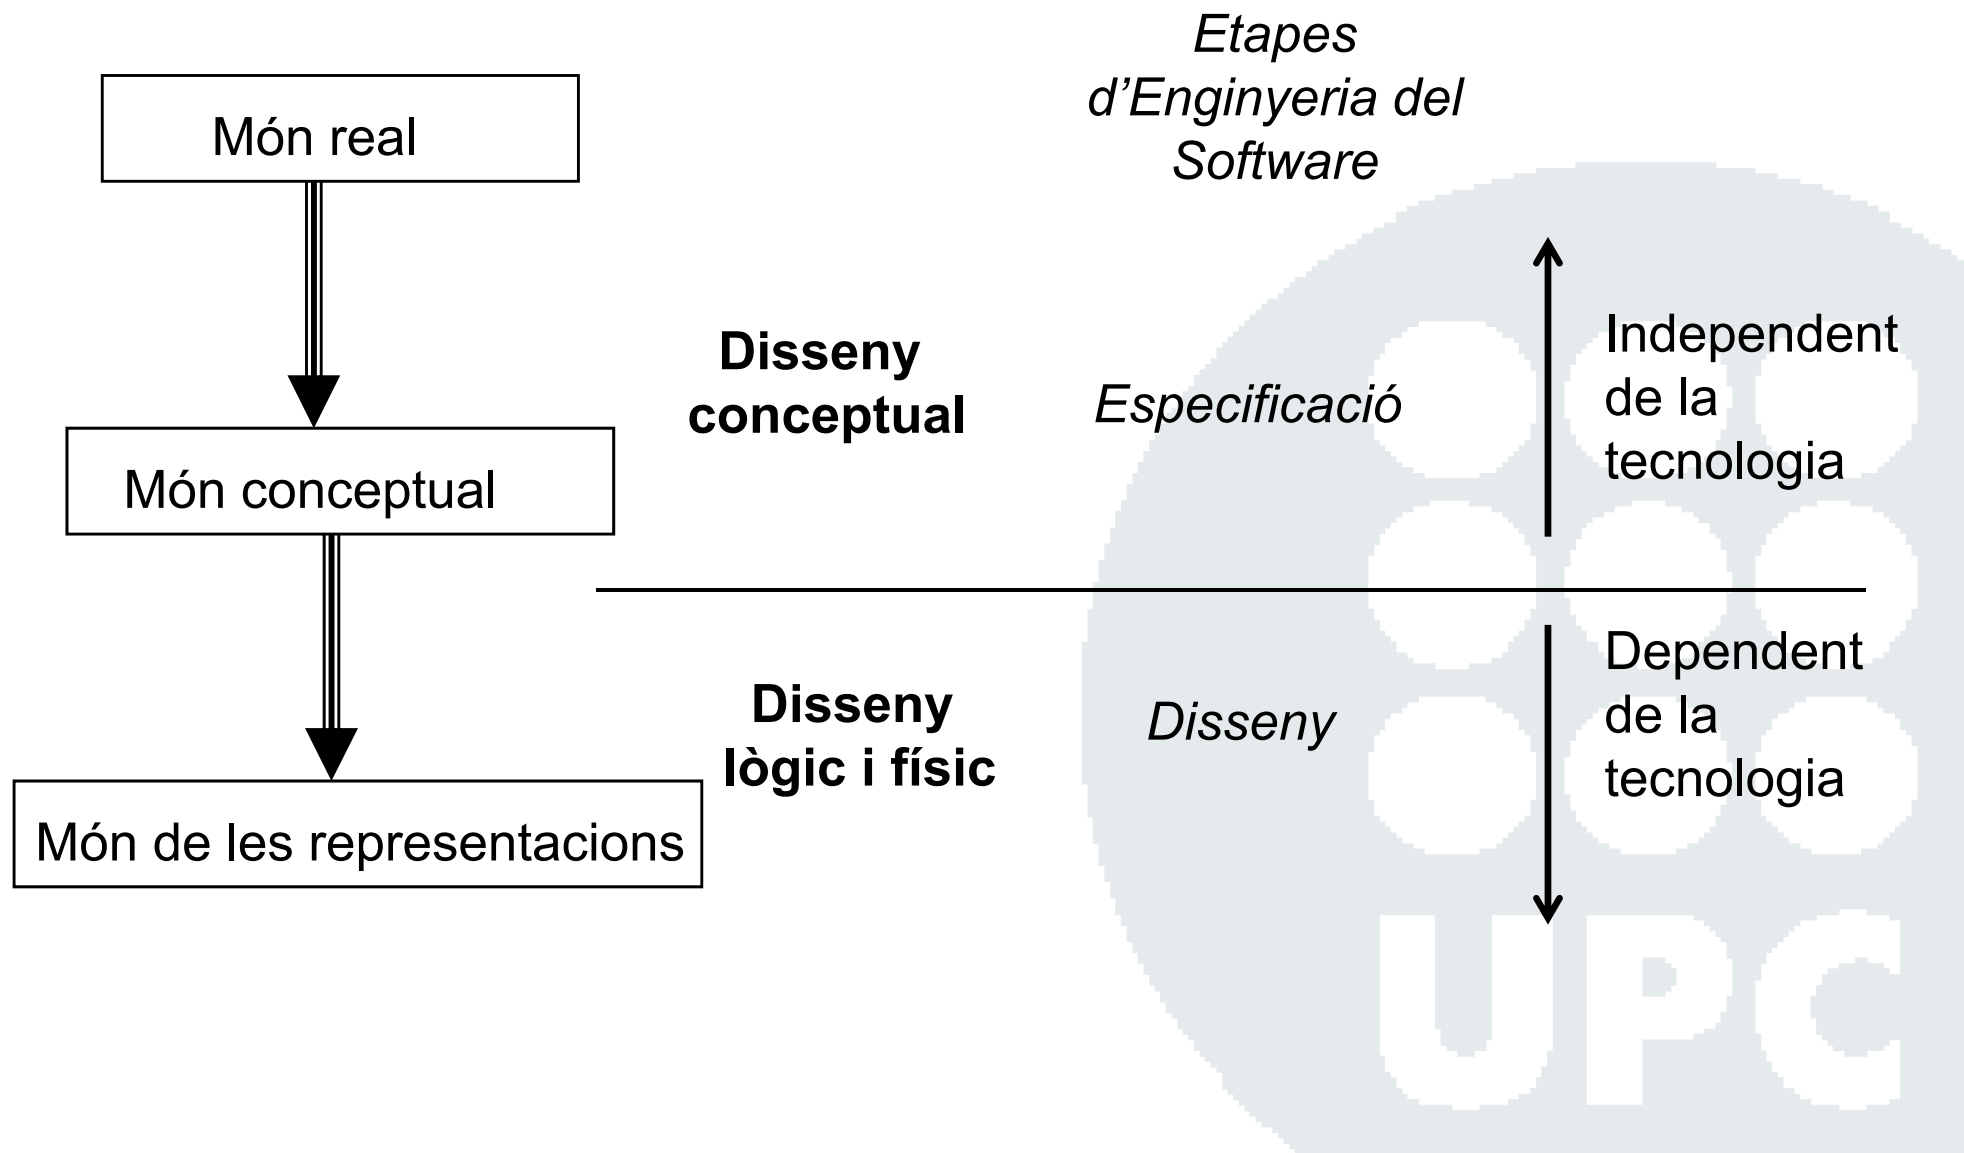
Etapes d’Enginyeria del Software

Món real

Disseny conceptual

Especificació

Independent de la tecnologia

Món conceptual

Disseny lògic i físic

Disseny

Dependent de la tecnologia

Món de les representacions

UPC